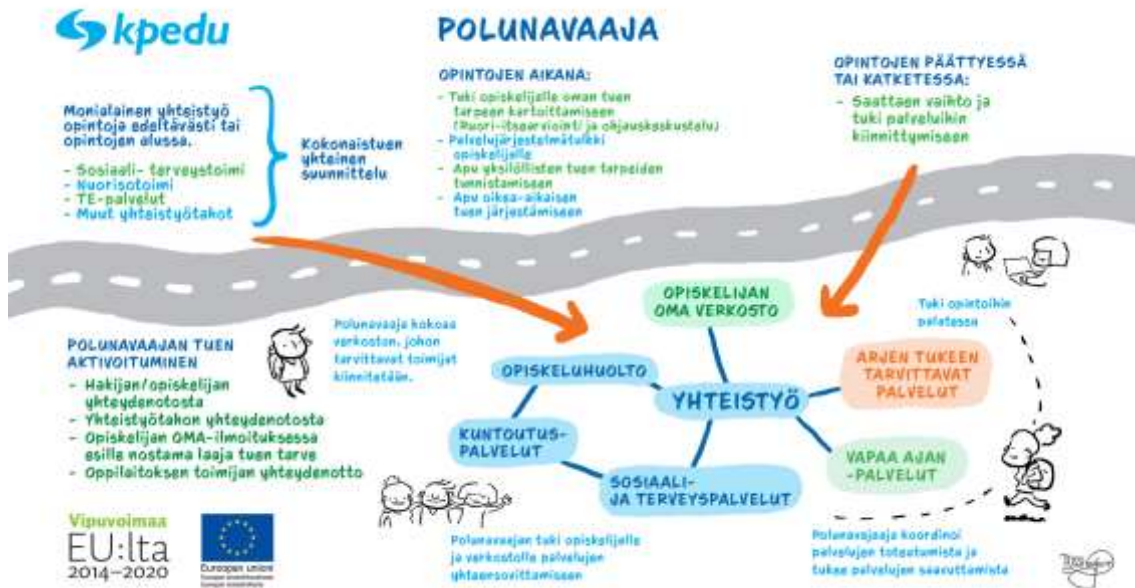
kpedu

POLUNAVAAJA

Monialainen yhteistyö opintoja edeltävästi tai opintojen alussa.

- Sosiaali- terveystoimi
- Nuorisotoimi
- TE-palvelut
- Muut yhteistyötahot

Kokonaistuen yhteinen suunnittelu

OPINTOJEN AIKANA:

- Tuki opiskelijalle oman tuen tarpeen kartoittamiseen (Nuori-itsearviointi ja ohjauskeskustelu)
- Palvelujärjestelmätuki opiskelijalle
- Apu yksilöllisten tuen tarpeiden tunnistamiseen
- Apu oikea-aikaisen tuen järjestämiseen

OPINTOJEN PÄÄTTYESSÄ TAI KATKETESSA:

- Saattaen vaihto ja tuki palveluihin kiinnittymiseen

Tuki opintoihin palatessa

POLUNAVAAJAN TUEN AKTIVOITUMINEN

- Hakijan/opiskelijan yhteydenotosta
- Yhteistyötahon yhteydenotosta
- Opiskelijan OMA-ilmoituksessa esille nostama laaja tuen tarve
- Oppilaitoksen toimijan yhteydenotto

Polunavaaja kokoaa verkoston, johon tarvittavat toimijat kiinnitetään.

OPISKELIJAN OMA VERKOSTO

OPISKELUHUOLTO

YHTEISTYÖ

ARJEN TUKEEN TARVITTAVAT PALVELUT

KUNTOUTUSPALVELUT

VAPAA AJAN -PALVELUT

SOSIAALI- JA TERVEYSPALVELUT

Polunavaajan tuki opiskelijalle ja verkostolle palvelujen yhteensovittamiseen

Polunavaaja koordinoi palvelujen toteutumista ja tukee palvelujen saavuttamista

Vipuvoimaa EU:lta 2014–2020

Euroopan unioni

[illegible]